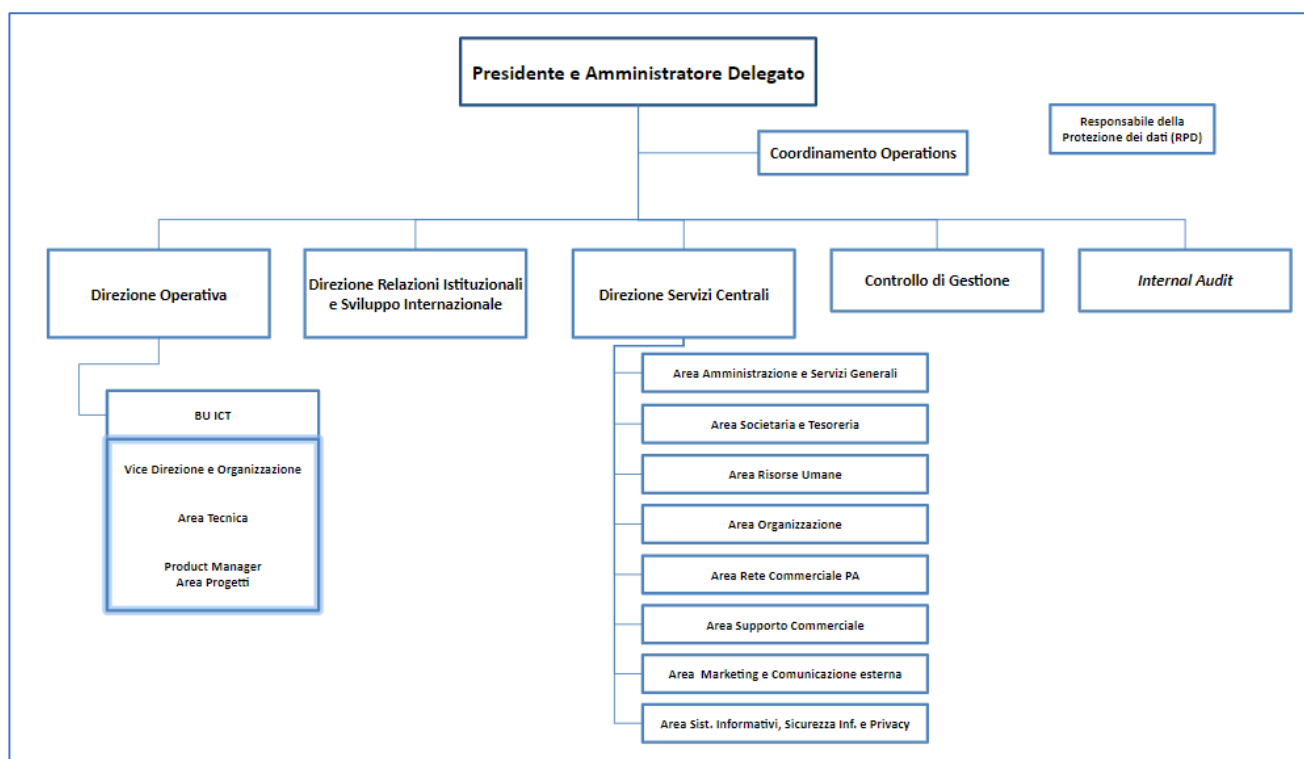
Presidente e Amministratore Delegato

Responsabile della Protezione dei dati (RPD)

Coordinamento Operations

Direzione Operativa

Direzione Relazioni Istituzionali e Sviluppo Internazionale

Direzione Servizi Centrali

Controllo di Gestione

Internal Audit

BU ICT

Vice Direzione e Organizzazione

Area Tecnica

Product Manager
Area Progetti

Area Amministrazione e Servizi Generali

Area Societaria e Tesoreria

Area Risorse Umane

Area Organizzazione

Area Rete Commerciale PA

Area Supporto Commerciale

Area Marketing e Comunicazione esterna

Area Sist. Informativi, Sicurezza Inf. e Privacy